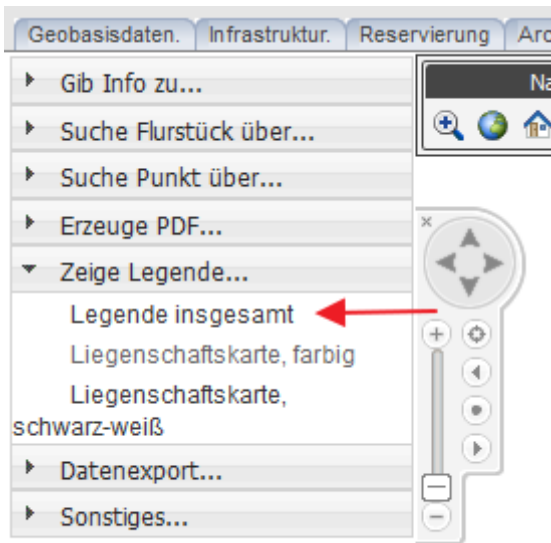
Geobasisdaten. | Infrastruktur. | Reservierung | Arc

Na

Gib Info zu...

Suche Flurstück über...

Suche Punkt über...

Erzeuge PDF...

Zeige Legende...

Legende insgesamt

Liegenschaftskarte, farbig

Liegenschaftskarte, schwarz-weiß

Datenexport...

Sonstiges...